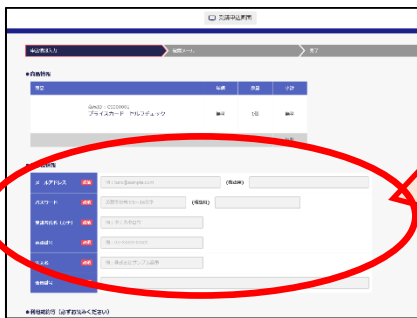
お見積依頼

お見積情報入力

確認ページ

完了

●商品情報

商品

価格

数量

小計

品番ID：C0200001
プライスカード クルフデュッツ

無料

1個

無料

●お客様情報

メールアドレス

必須

例：taro@example.com

（確認用）

パスワード

必須

英数字合わせて8～32文字

（確認用）

担当者氏名（全角）

必須

例：東京 花子

電話番号

必須

例：03-0000-0000

会社名

必須

例：株式会社サンプル

郵便番号

●見積依頼内容（必ずお読みください）